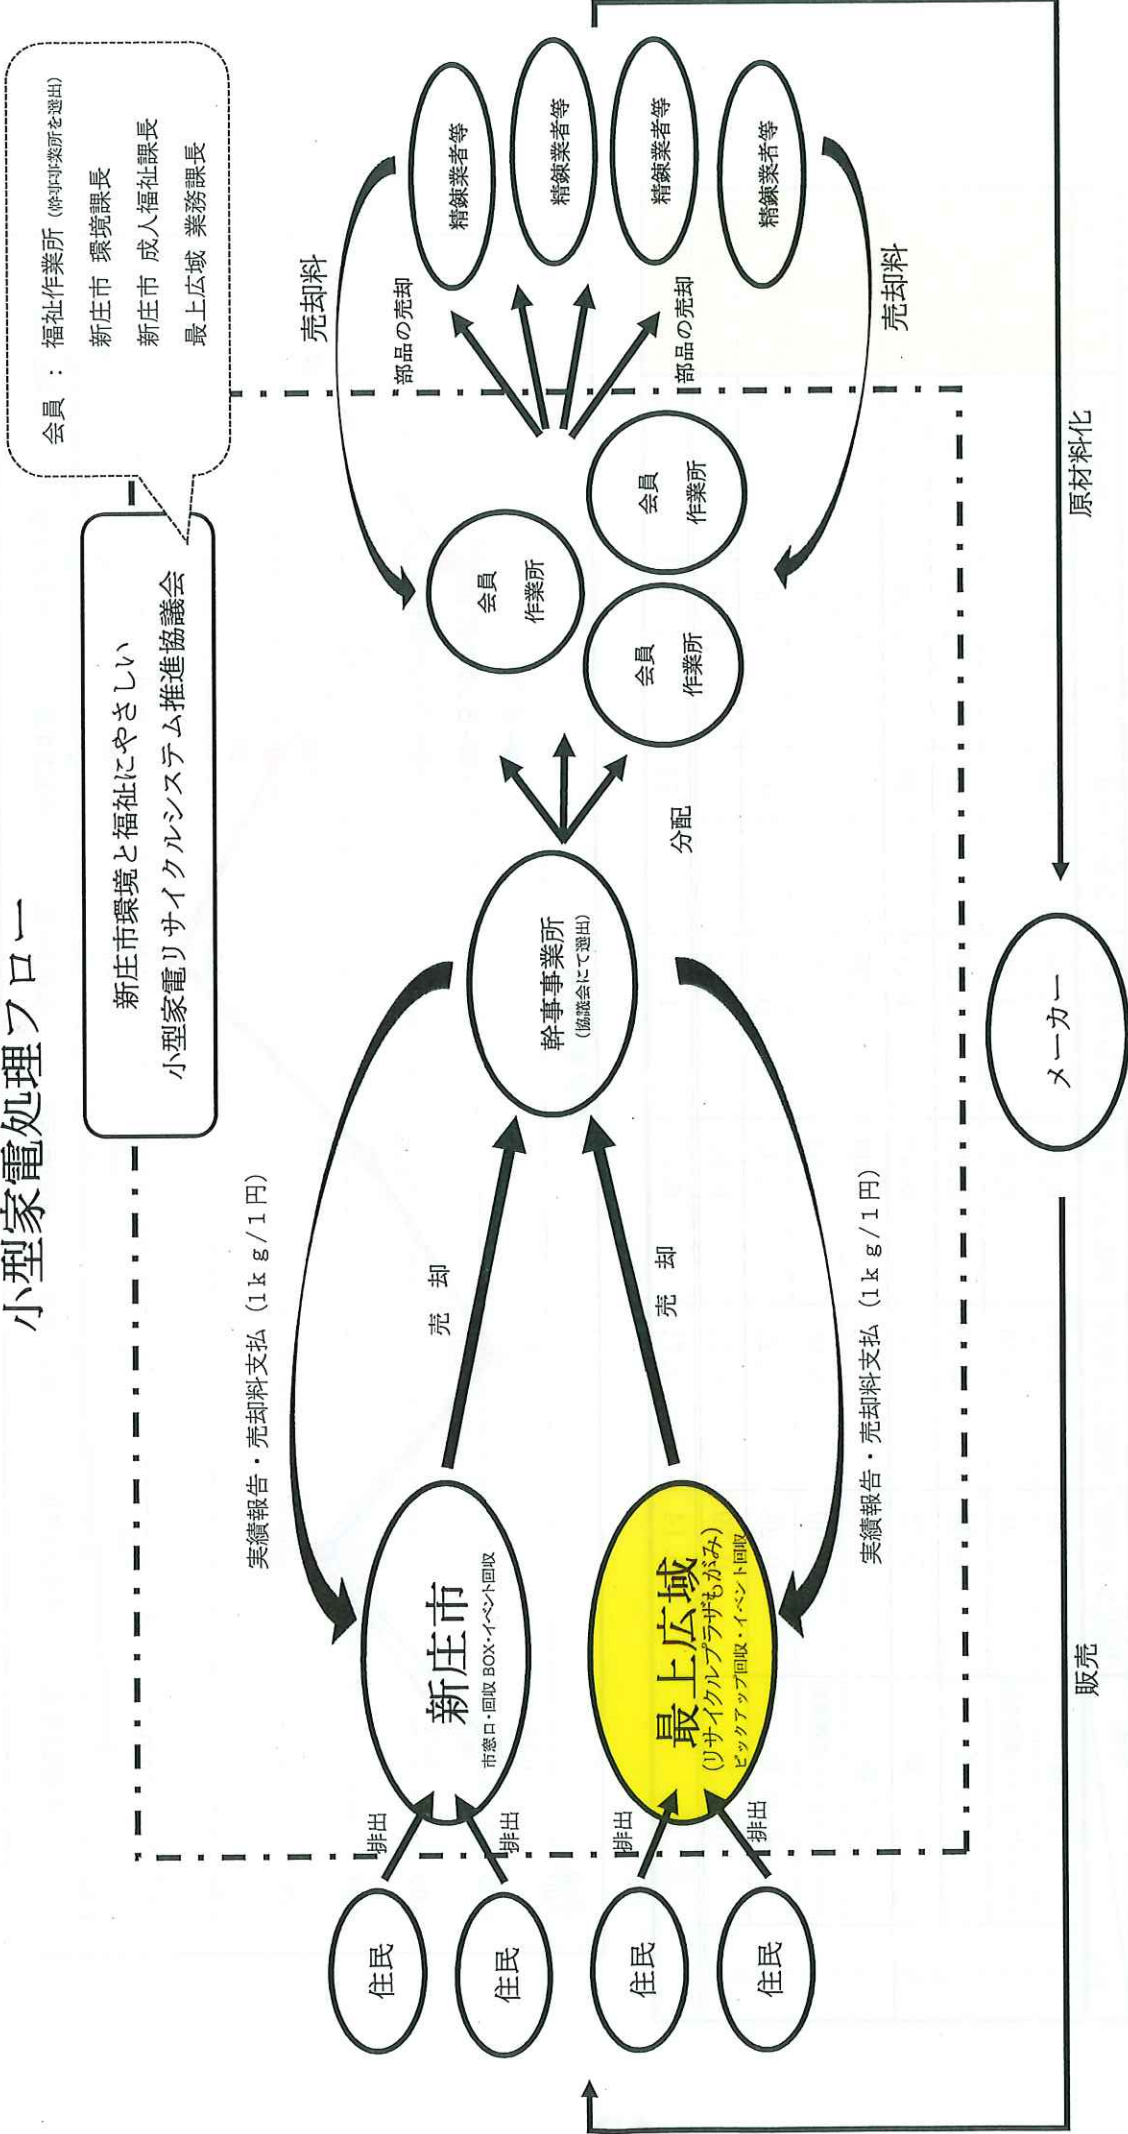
小型家電処理フロー

新庄市環境と福祉にやさしい
小型家電リサイクルシステム推進協議会

会員 ： 福祉作業所 (障害者作業所を選出)
新庄市 環境課長
新庄市 成人福祉課長
最上広域 業務課長

実績報告・売却料支払（1ｋｇ/1円）

売却

売却

実績報告・売却料支払（1ｋｇ/1円）

幹事事業所
(協議会にて選出)

分配

会員
作業所

会員
作業所

会員
作業所

売却料

部品の売却

部品の売却

売却料

精錬業者等

精錬業者等

精錬業者等

精錬業者等

原材料化

メーカー

販売

新庄市
市窓口・回収BOX・イベント回収

最上広域
(リサイクルプラザもがみ)
ピックアップ回収・イベント回収

排出

排出

排出

排出

住民

住民

住民

住民